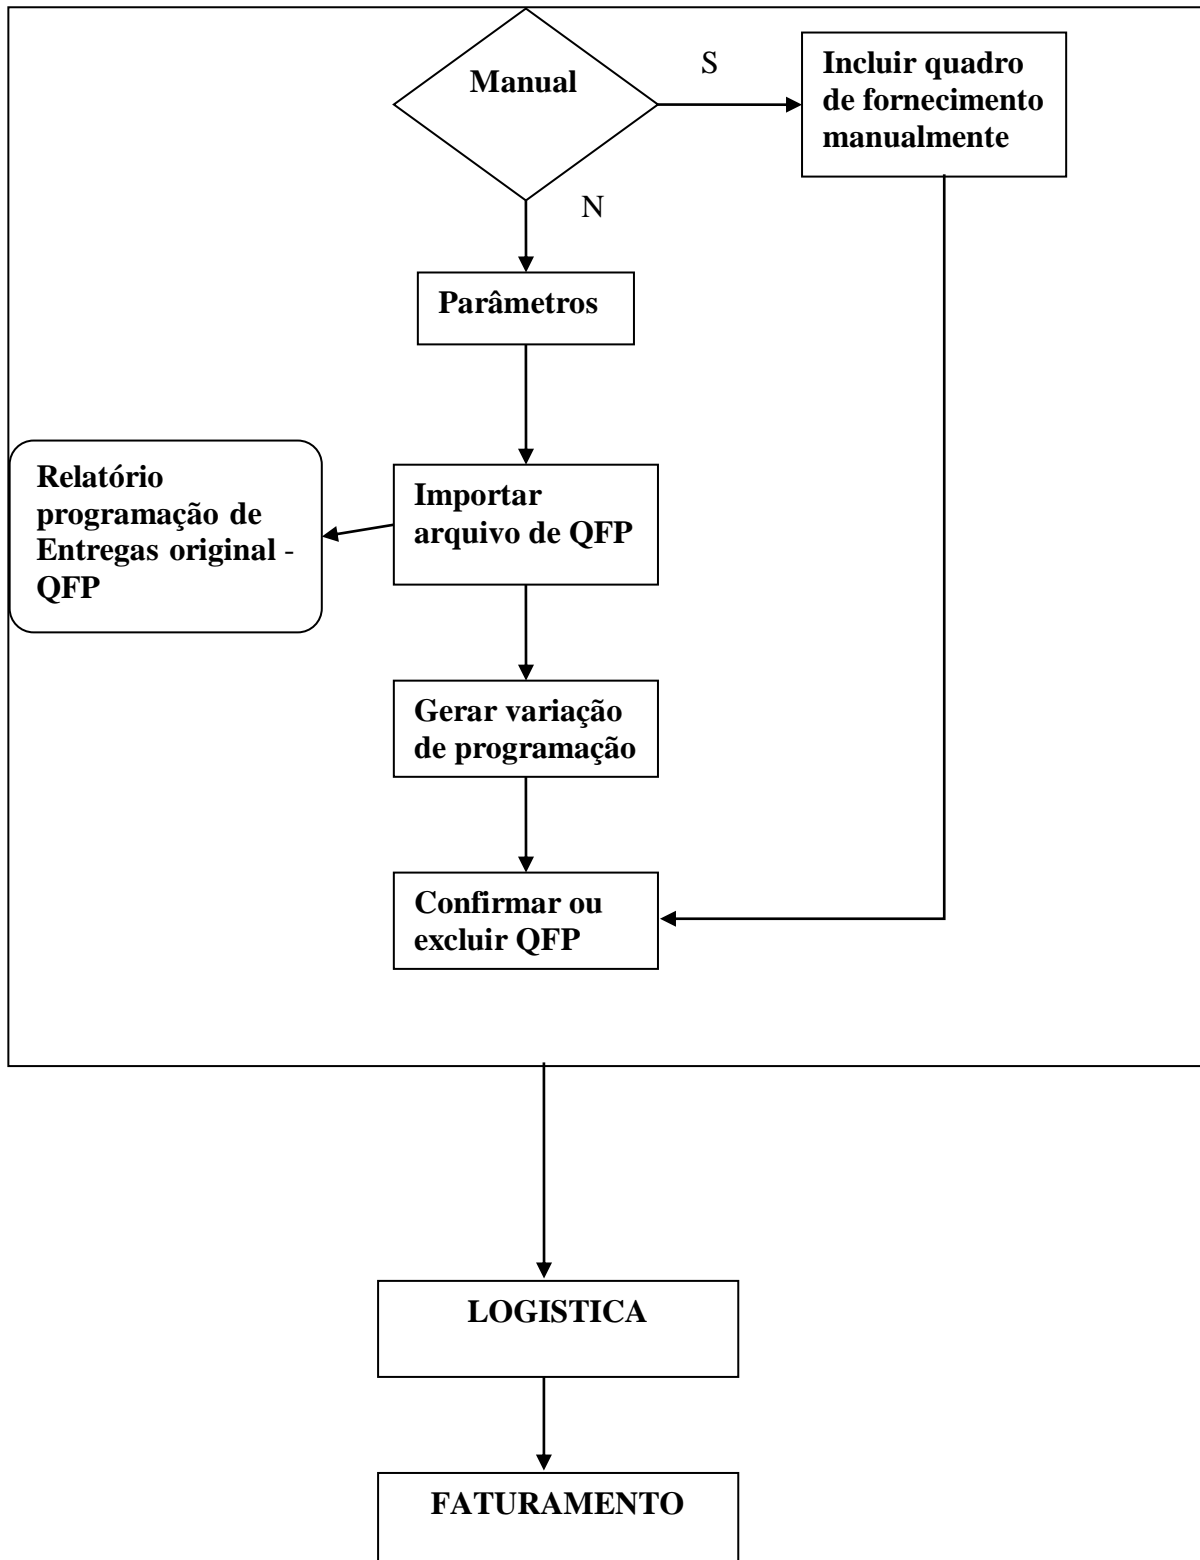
Manual

S

Incluir quadro de fornecimento manualmente

N

Parâmetros

Relatório programação de Entregas original - QFP

Importar arquivo de QFP

Gerar variação de programação

Confirmar ou excluir QFP

LOGISTICA

FATURAMENTO